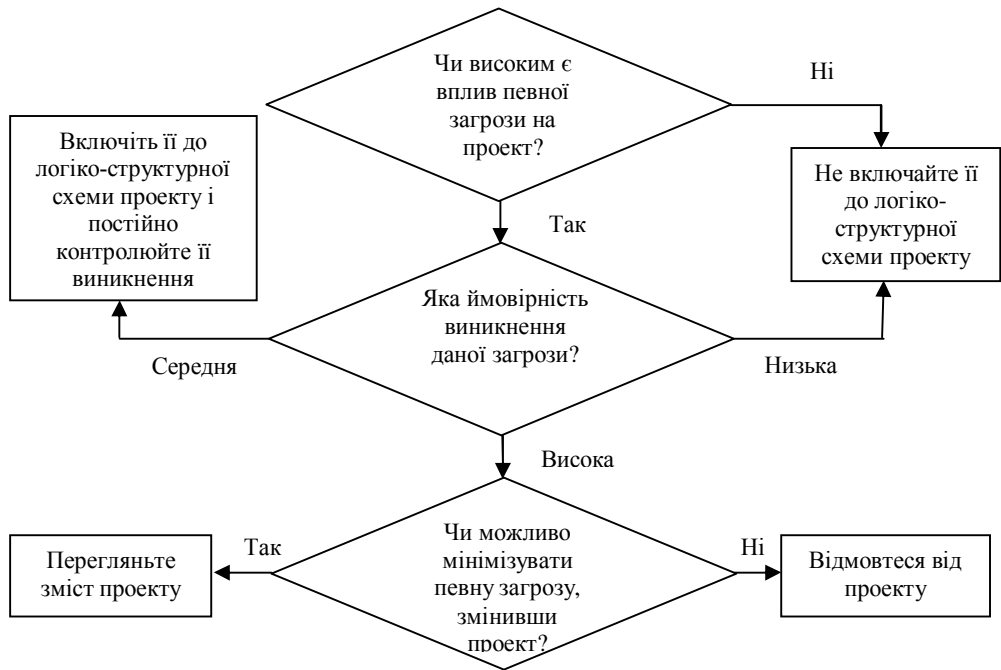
Чи високим є вплив певної загрози на проект?

Ні

Включіть її до логіко-структурної схеми проекту і постійно контролюйте її виникнення

Не включайте її до логіко-структурної схеми проекту

Так

Яка ймовірність виникнення даної загрози?

Середня

Низька

Висока

Перегляньте зміст проекту

Так

Чи можливо мінімізувати певну загрозу, змінивши проект?

Ні

Відмовтеся від проекту